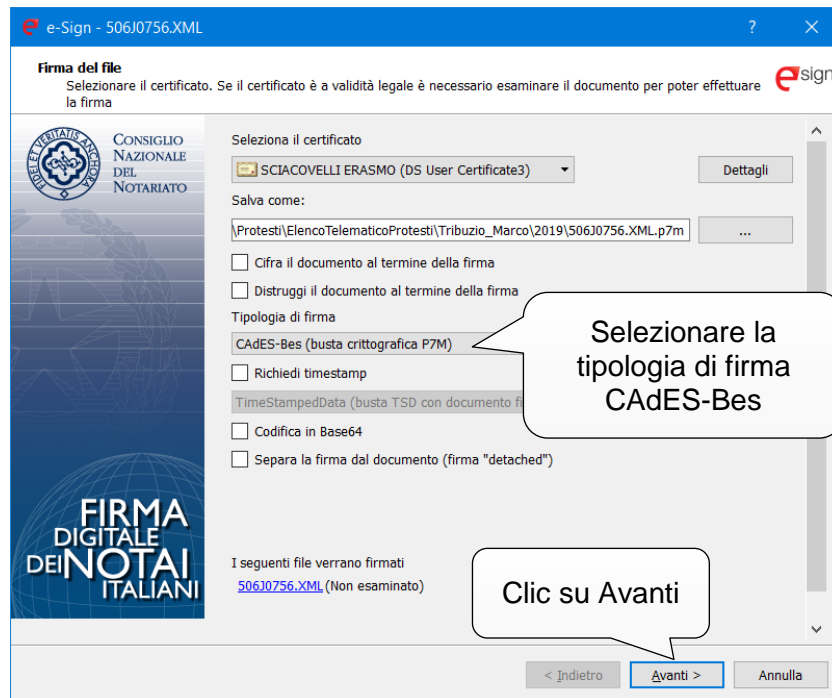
e-Sign - 506J0756.XML

?

X

Firma del file

Selezionare il certificato. Se il certificato è a validità legale è necessario esaminare il documento per poter effettuare la firma

esign

FIDE ET VERITATIS ANCHORA

CONSIGLIO NAZIONALE DEL NOTARIATO

Seleziona il certificato

SCIACOVELLI ERASMO (DS User Certificate3)

Dettagli

Salva come:

\Protesti\ElencoTelematicoProtesti\Tribuzio_Marco\2019\506J0756.XML.p7m

...

Cifra il documento al termine della firma

Distruggi il documento al termine della firma

Tipologia di firma

CAdES-Bes (busta crittografica P7M)

Richiedi timestamp

TimeStampedData (busta TSD con documento fi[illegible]

Codifica in Base64

Separa la firma dal documento (firma "detached")

Selezionare la tipologia di firma CAdES-Bes

FIRMA DIGITALE DEI NOTAI ITALIANI

I seguenti file verrano firmati

506J0756.XML (Non esaminato)

Clic su Avanti

< Indietro

Avanti >

Annulla